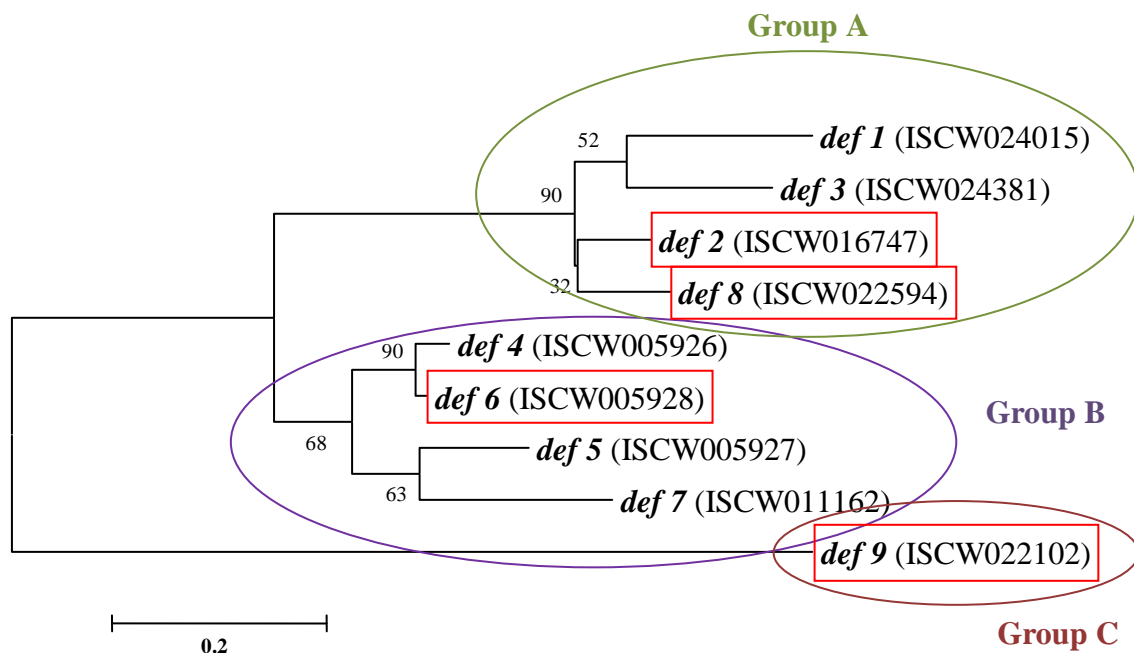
Group A

52

*def 1* (ISCW024015)

90

*def 3* (ISCW024381)

*def 2* (ISCW016747)

32

*def 8* (ISCW022594)

90

*def 4* (ISCW005926)

*def 6* (ISCW005928)

Group B

68

*def 5* (ISCW005927)

63

*def 7* (ISCW011162)

*def 9* (ISCW022102)

0.2

Group C